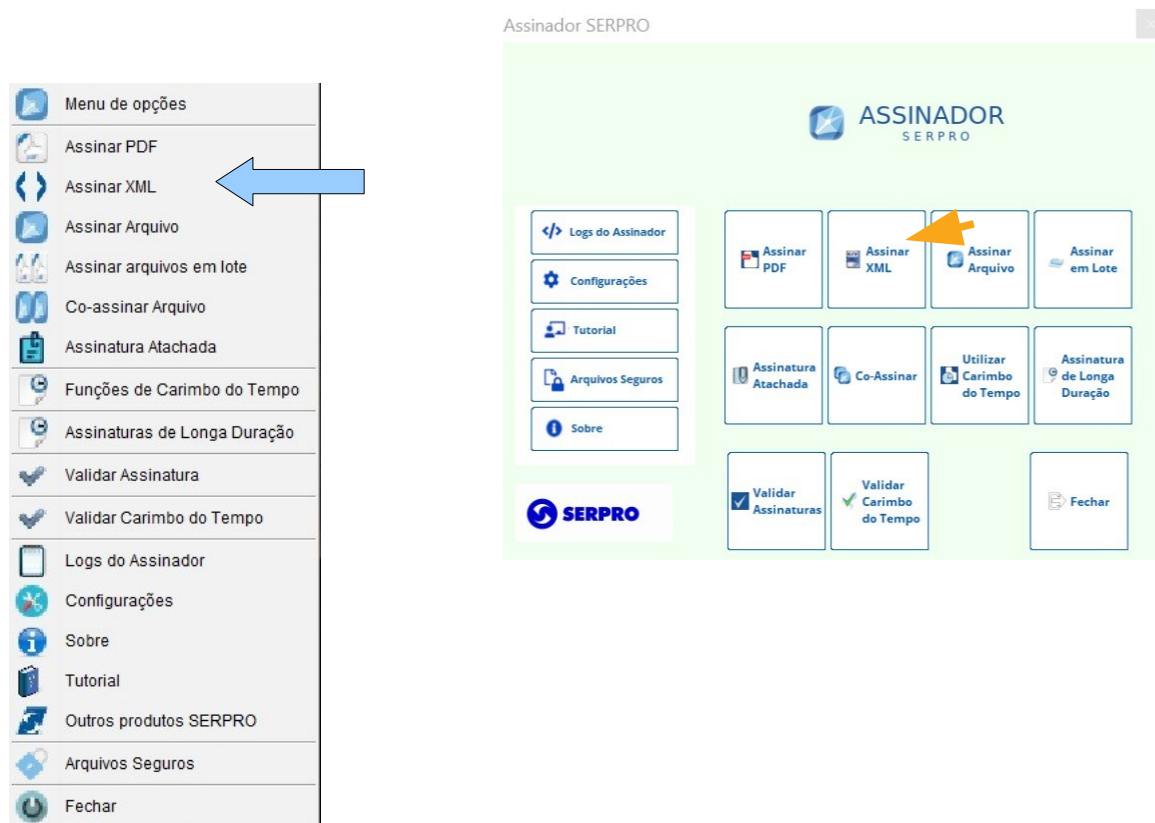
Menu de opções
Assinar PDF
Assinar XML
Assinar Arquivo
Assinar arquivos em lote
Co-assinar Arquivo
Assinatura Atachada
Funções de Carimbo do Tempo
Assinaturas de Longa Duração
Validar Assinatura
Validar Carimbo do Tempo
Logs do Assinador
Configurações
Sobre
Tutorial
Outros produtos SERPRO
Arquivos Seguros
Fechar

Assinador SERPRO

ASSINADOR
SERPRO

Logs do Assinador
Configurações
Tutorial
Arquivos Seguros
Sobre

SERPRO

Assinar PDF
Assinar XML
Assinar Arquivo
Assinar em Lote
Assinatura Atachada
Co-Assinar
Utilizar Carimbo do Tempo
Assinatura de Longa Duração
Validar Assinaturas
Validar Carimbo do Tempo
Fechar